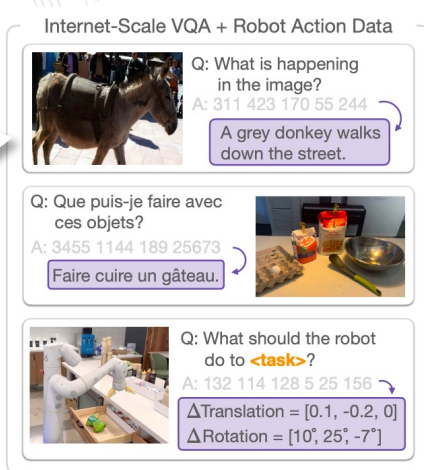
Internet-Scale VQA + Robot Action Data

Q: What is happening in the image?

A: 311 423 170 55 244

A grey donkey walks down the street.

Q: Que puis-je faire avec ces objets?

A: 3455 1144 189 25673

Faire cuire un gâteau.

Q: What should the robot do to <task>?

A: 132 114 128 5 25 156

$\Delta$Translation = [0.1, -0.2, 0]

$\Delta$Rotation = [10°, 25°, -7°]